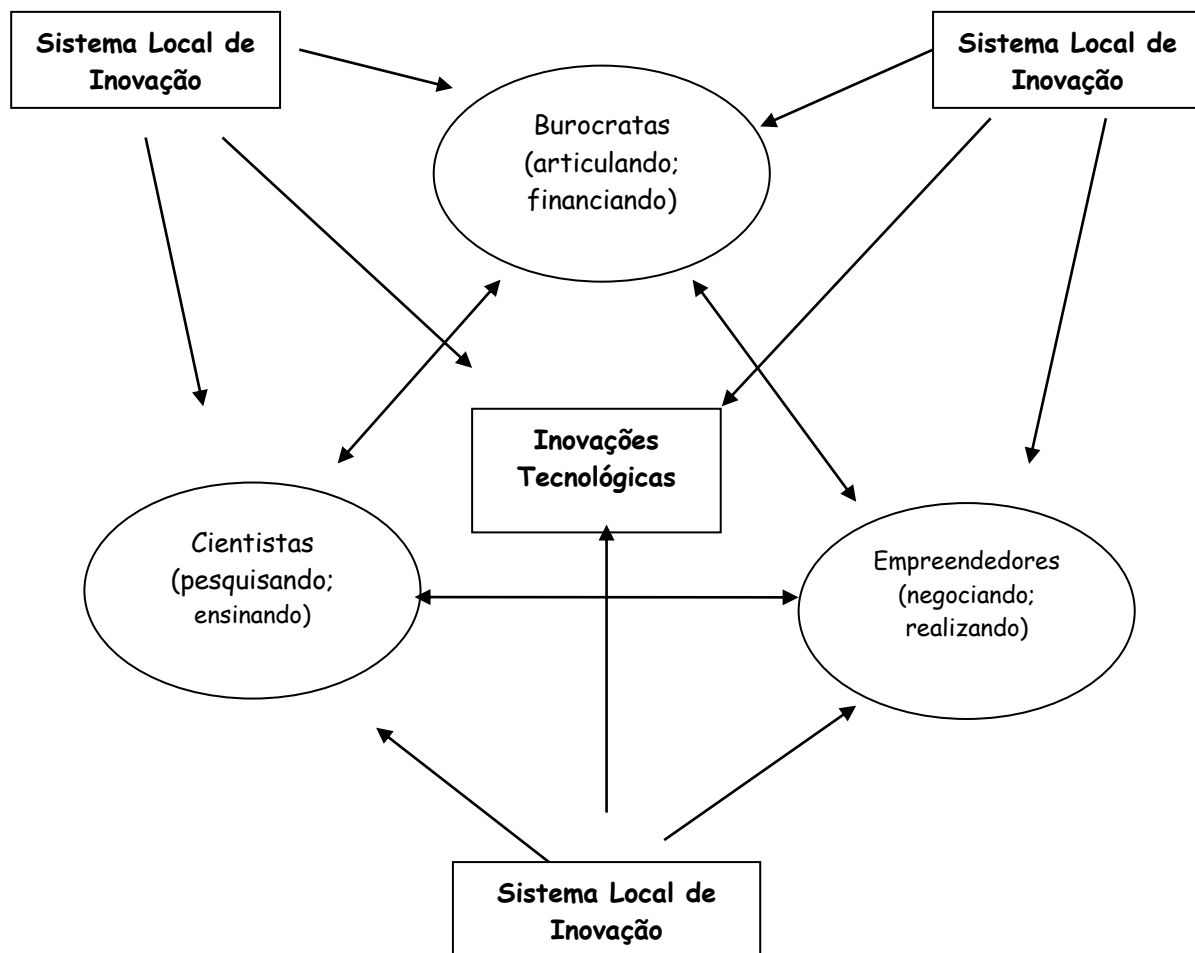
Sistema Local de Inovação

Sistema Local de Inovação

Burocratas
(articulando;
financiando)

Inovações Tecnológicas

Cientistas
(pesquisando;
ensinando)

Empreendedores
(negociando;
realizando)

Sistema Local de Inovação